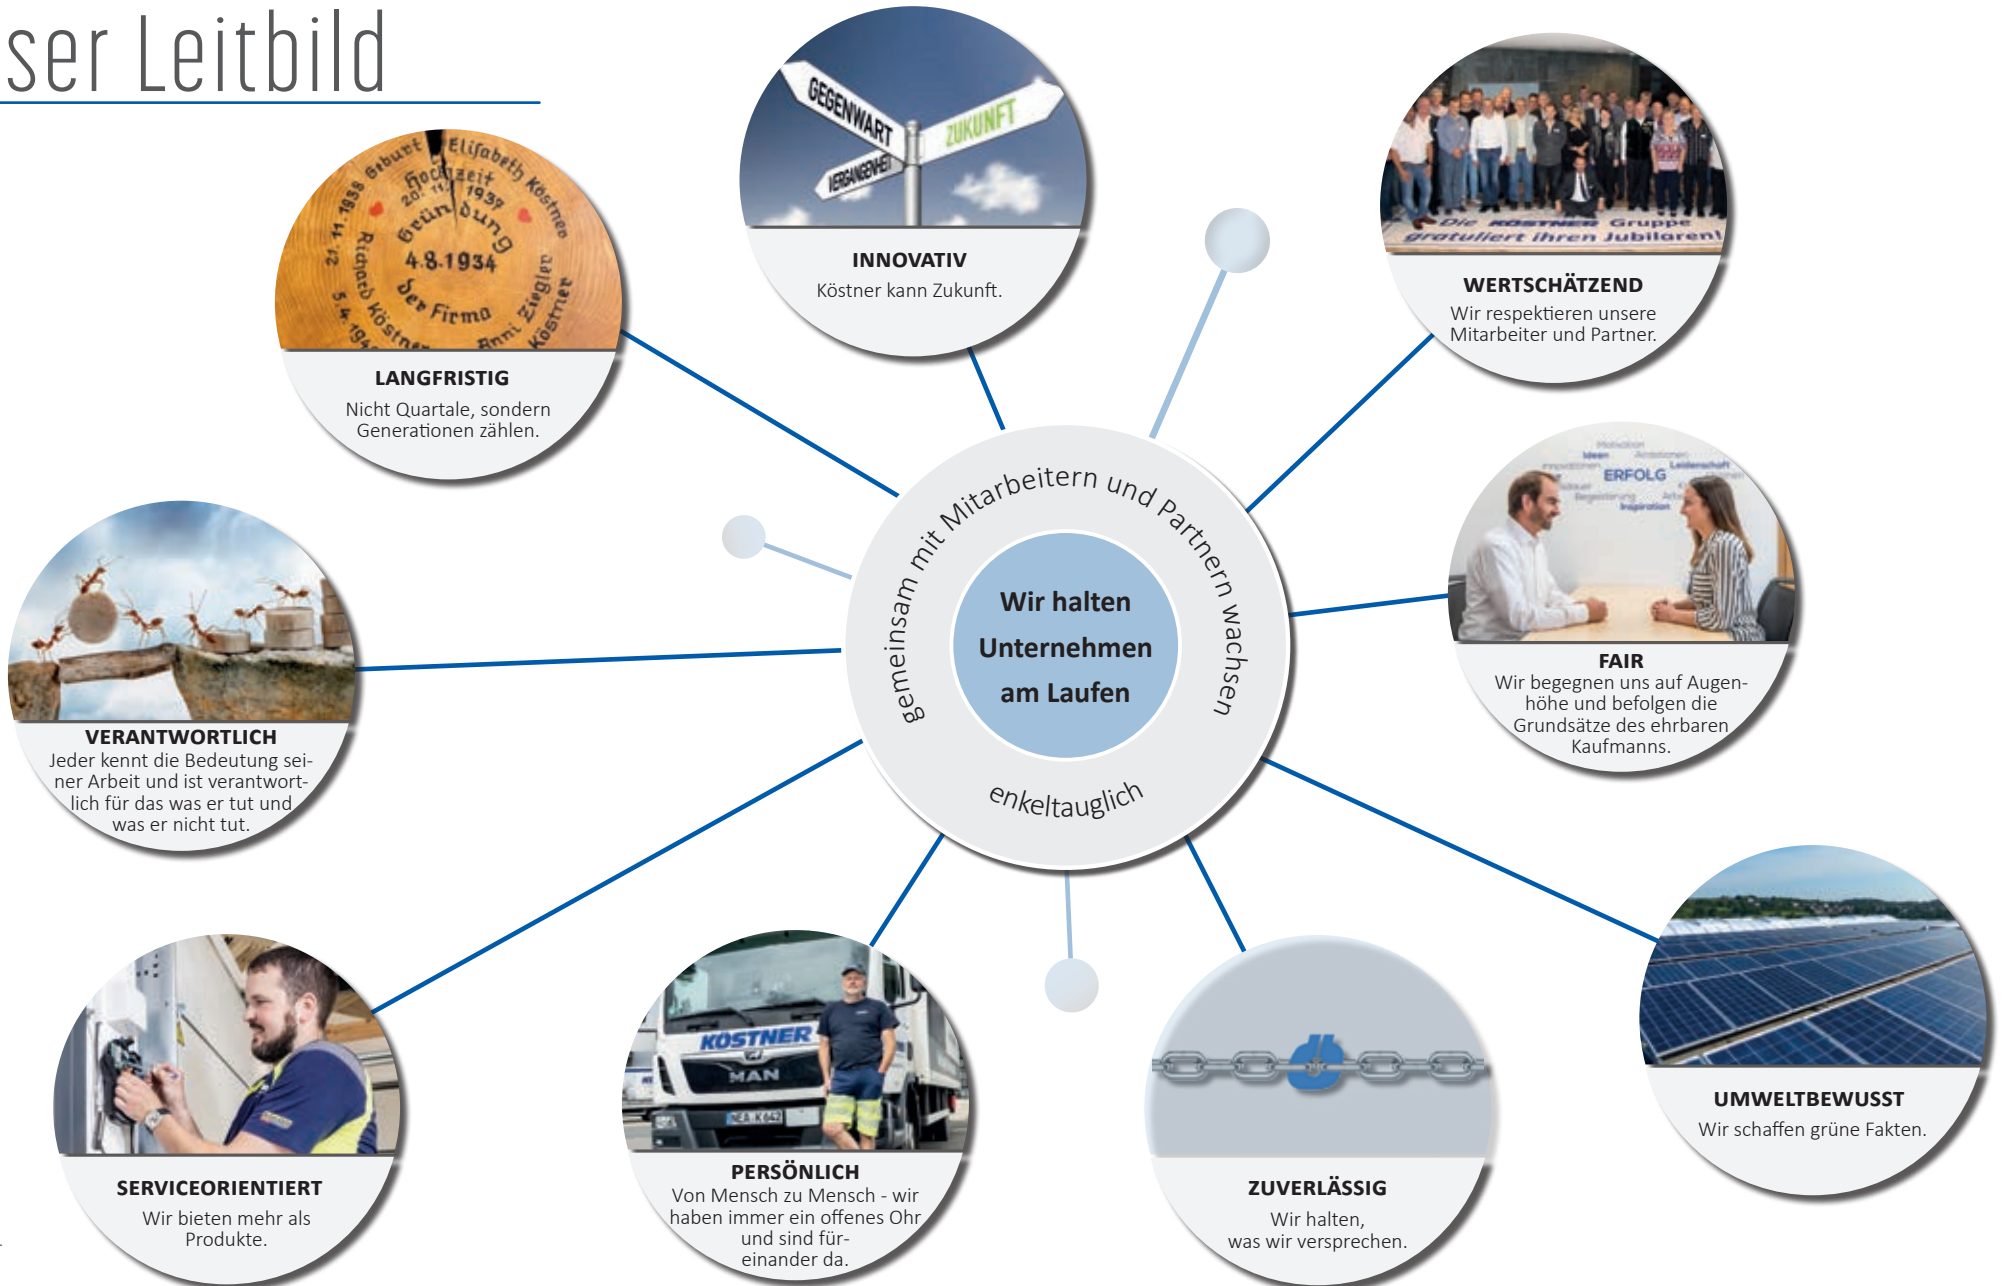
ser Leitbild

GEGENWART
ZUKUNFT
VERGANGENHEIT

INNOVATIV
Köstner kann Zukunft.

Die KÖSTNER Gruppe gratuliert ihren Jubilaren!

WERTSCHÄTZEND
Wir respektieren unsere Mitarbeiter und Partner.

21.11.1938 Geburt
Elisabeth Köstner
Hochzeit 20.11.1937
Gründung 4.8.1934
der Firma
Richard Köstner
Anni Ziegler Köstner

LANGFRISTIG
Nicht Quartale, sondern Generationen zählen.

gemeinsam mit Mitarbeitern und Partnern wachsen

Wir halten Unternehmen am Laufen

enkeltauglich

ERFOLG

FAIR
Wir begegnen uns auf Augenhöhe und befolgen die Grundsätze des ehrbaren Kaufmanns.

VERANTWORTLICH
Jeder kennt die Bedeutung seiner Arbeit und ist verantwortlich für das was er tut und was er nicht tut.

UMWELTBEWUSST
Wir schaffen grüne Fakten.

SERVICEORIENTIERT
Wir bieten mehr als Produkte.

KÖSTNER
MAN

PERSÖNLICH
Von Mensch zu Mensch - wir haben immer ein offenes Ohr und sind füreinander da.

ZUVERLÄSSIG
Wir halten, was wir versprechen.